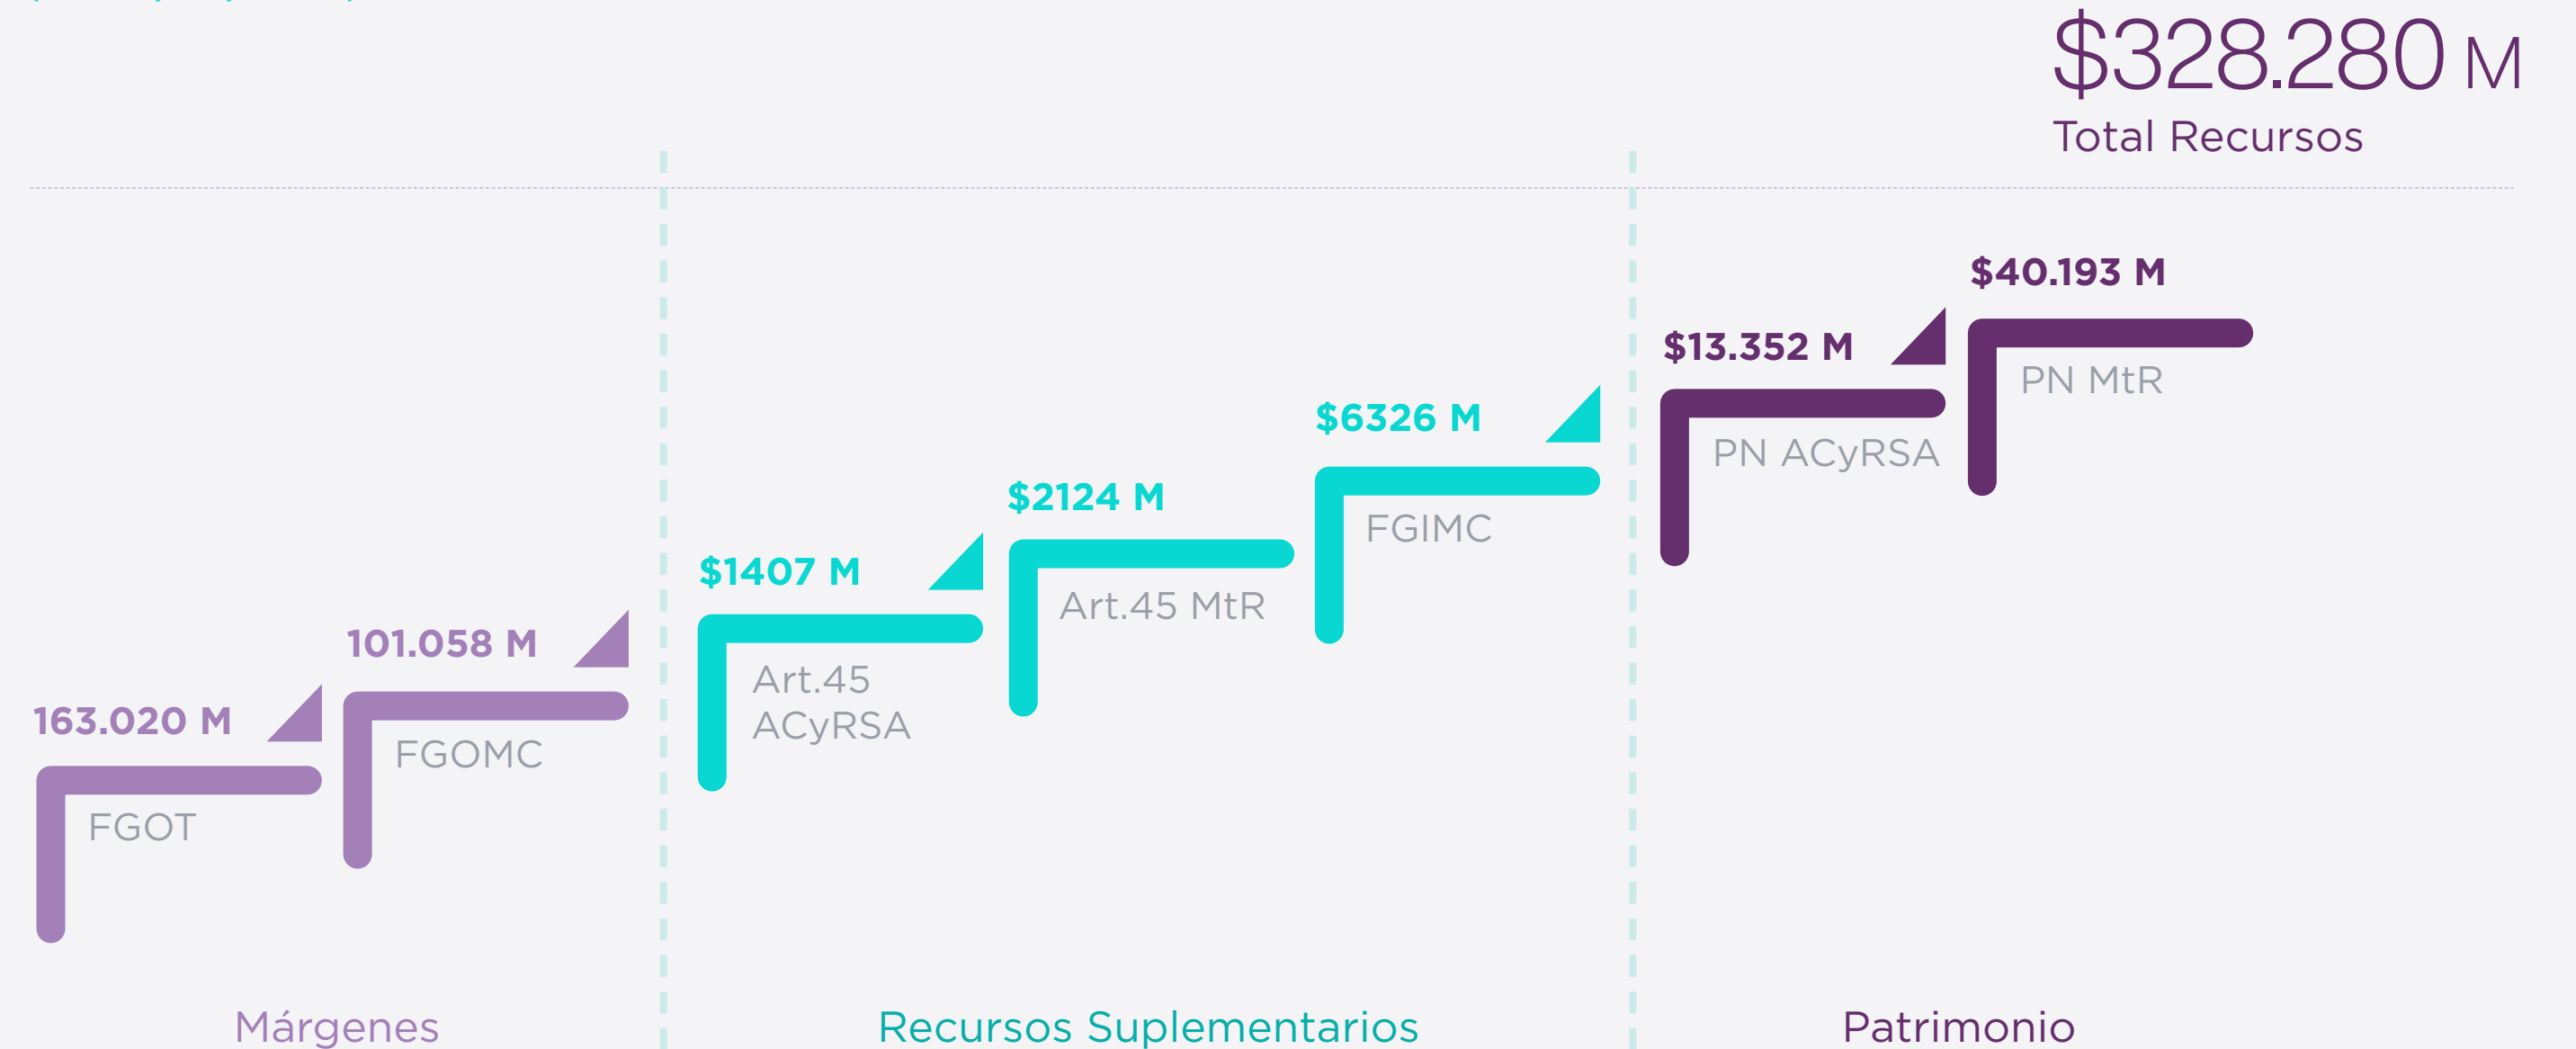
$328.280 M
Total Recursos

163.020 M
FGOT

101.058 M
FGOMC

$1407 M
Art.45 ACyRSA

$2124 M
Art.45 MtR

$6326 M
FGIMC

$13.352 M
PN ACyRSA

$40.193 M
PN MtR

Márgenes

Recursos Suplementarios

Patrimonio